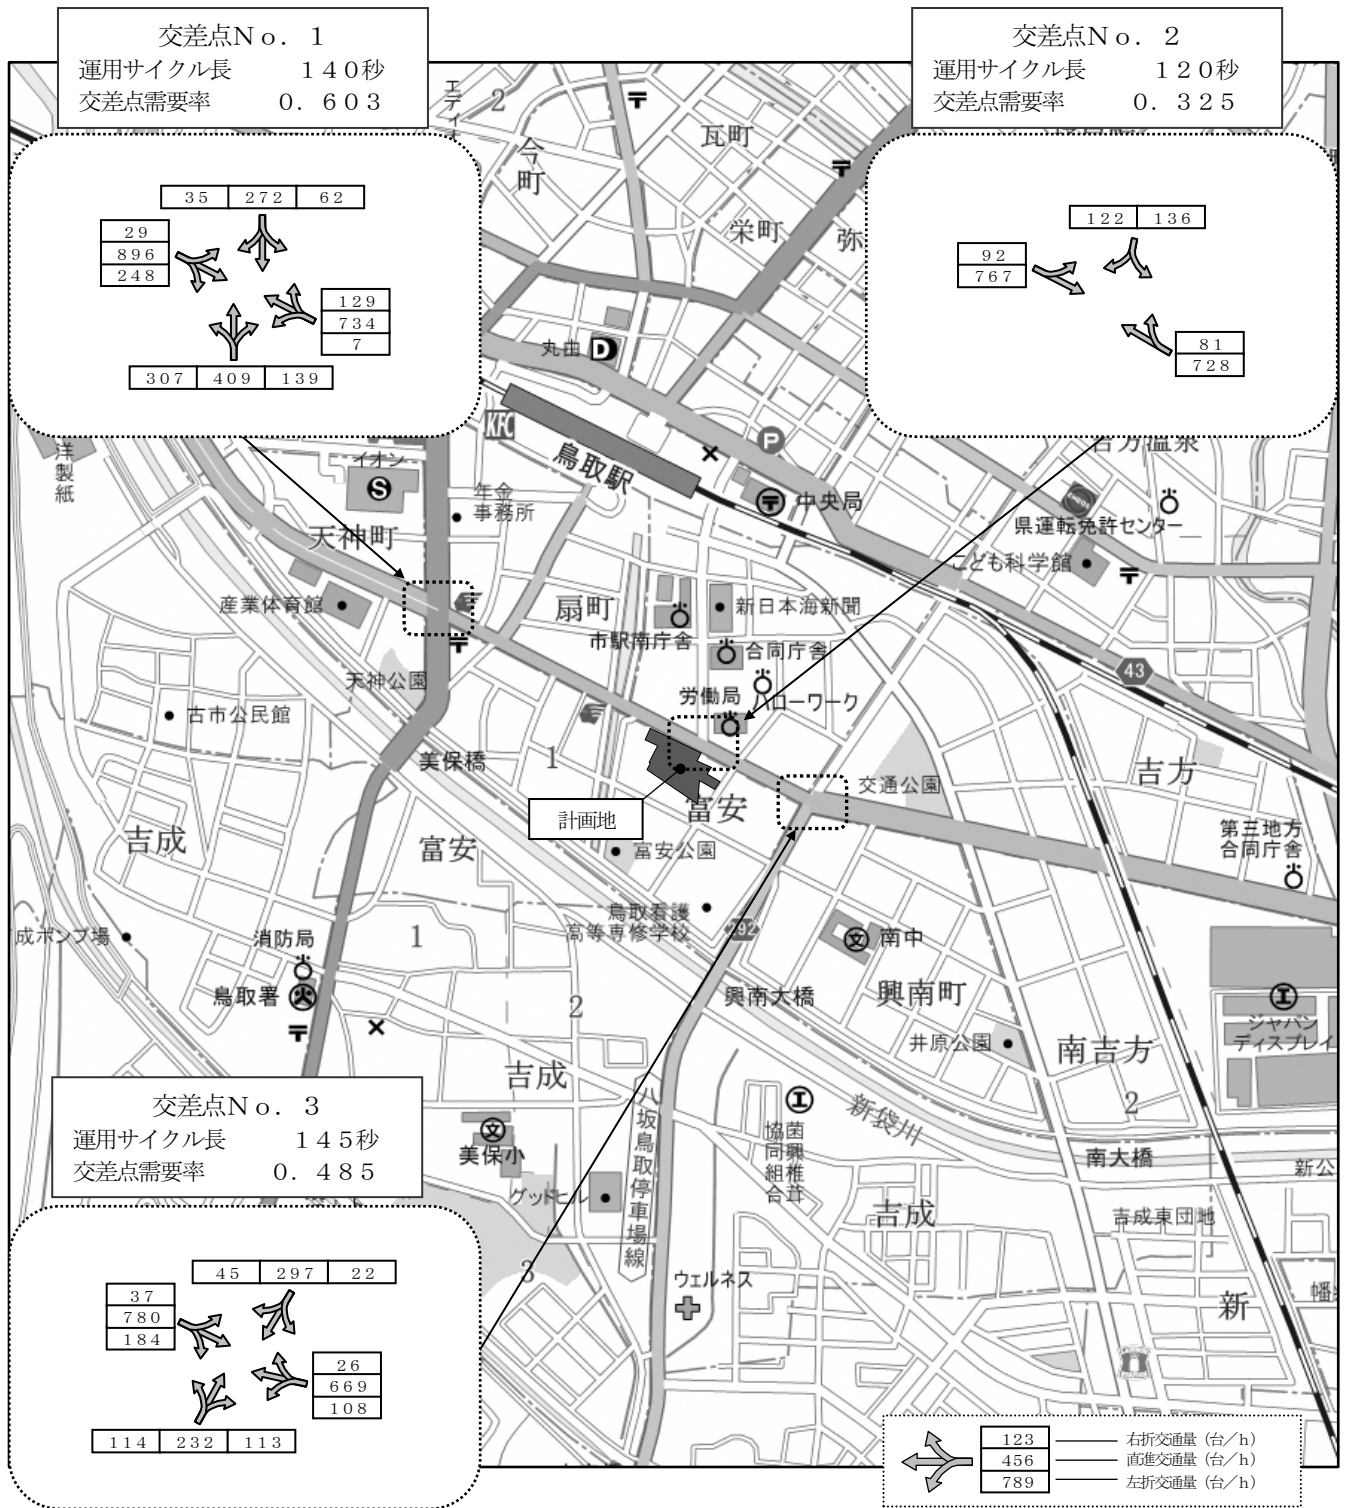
交差点No．１
運用サイクル長　１４０秒
交差点需要率　０．６０３

| 35 | 272 | 62 |
|---|---|---|

| 29 |
|---|
| 896 |
| 248 |

| 129 |
|---|
| 734 |
| 7 |

| 307 | 409 | 139 |
|---|---|---|

交差点No．２
運用サイクル長　１２０秒
交差点需要率　０．３２５

| 122 | 136 |
|---|---|

| 92 |
|---|
| 767 |

| 81 |
|---|
| 728 |

交差点No．３
運用サイクル長　１４５秒
交差点需要率　０．４８５

| 45 | 297 | 22 |
|---|---|---|

| 37 |
|---|
| 780 |
| 184 |

| 26 |
|---|
| 669 |
| 108 |

| 114 | 232 | 113 |
|---|---|---|

| 123 | 右折交通量（台／h） |
|---|---|
| 456 | 直進交通量（台／h） |
| 789 | 左折交通量（台／h） |

エディ
2
今町
瓦町
栄町
弥
丸由
鳥取駅
中央局
吉方温泉
洋製紙
イオン
年金事務所
天神町
県運転免許センター
こども科学館
産業体育館
扇町
新日本海新聞
市駅南庁舎
合同庁舎
天神公園
43
労働局
ハローワーク
古市公民館
美保橋
1
交通公園
吉方
計画地
富安
第三地方合同庁舎
吉成
富安
富安公園
鳥取看護高等専修学校
92
南中
成ポンプ場
消防局
1
鳥取署
興南大橋
興南町
2
井原公園
南吉方
ジャパンディスプレイ
吉成
八坂鳥取停車場線
協同組合
新袋川
2
美保小
南大橋
新公
グッドヒル
吉成
吉成東団地
3
ウェルネス
新
幡